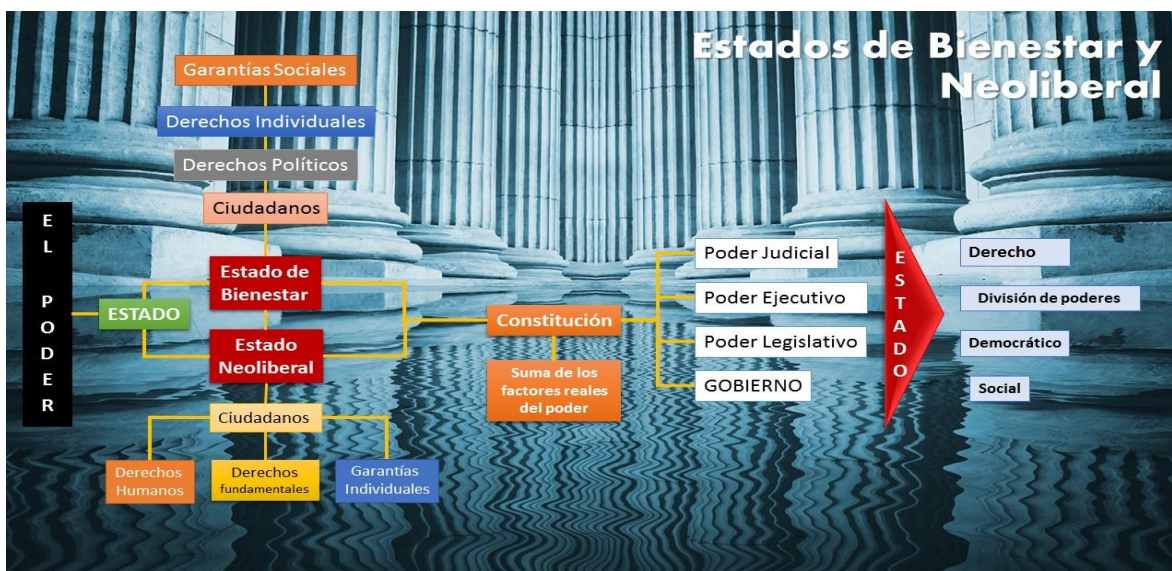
Estados de Bienestar y Neoliberal

Garantías Sociales

Derechos Individuales

Derechos Políticos

Ciudadanos

E L P O D E R

ESTADO

Estado de Bienestar

Estado Neoliberal

Ciudadanos

Derechos Humanos

Derechos fundamentales

Garantías Individuales

Constitución

Suma de los factores reales del poder

Poder Judicial

Poder Ejecutivo

Poder Legislativo

GOBIERNO

E S T A D O

Derecho

División de poderes

Democrático

Social